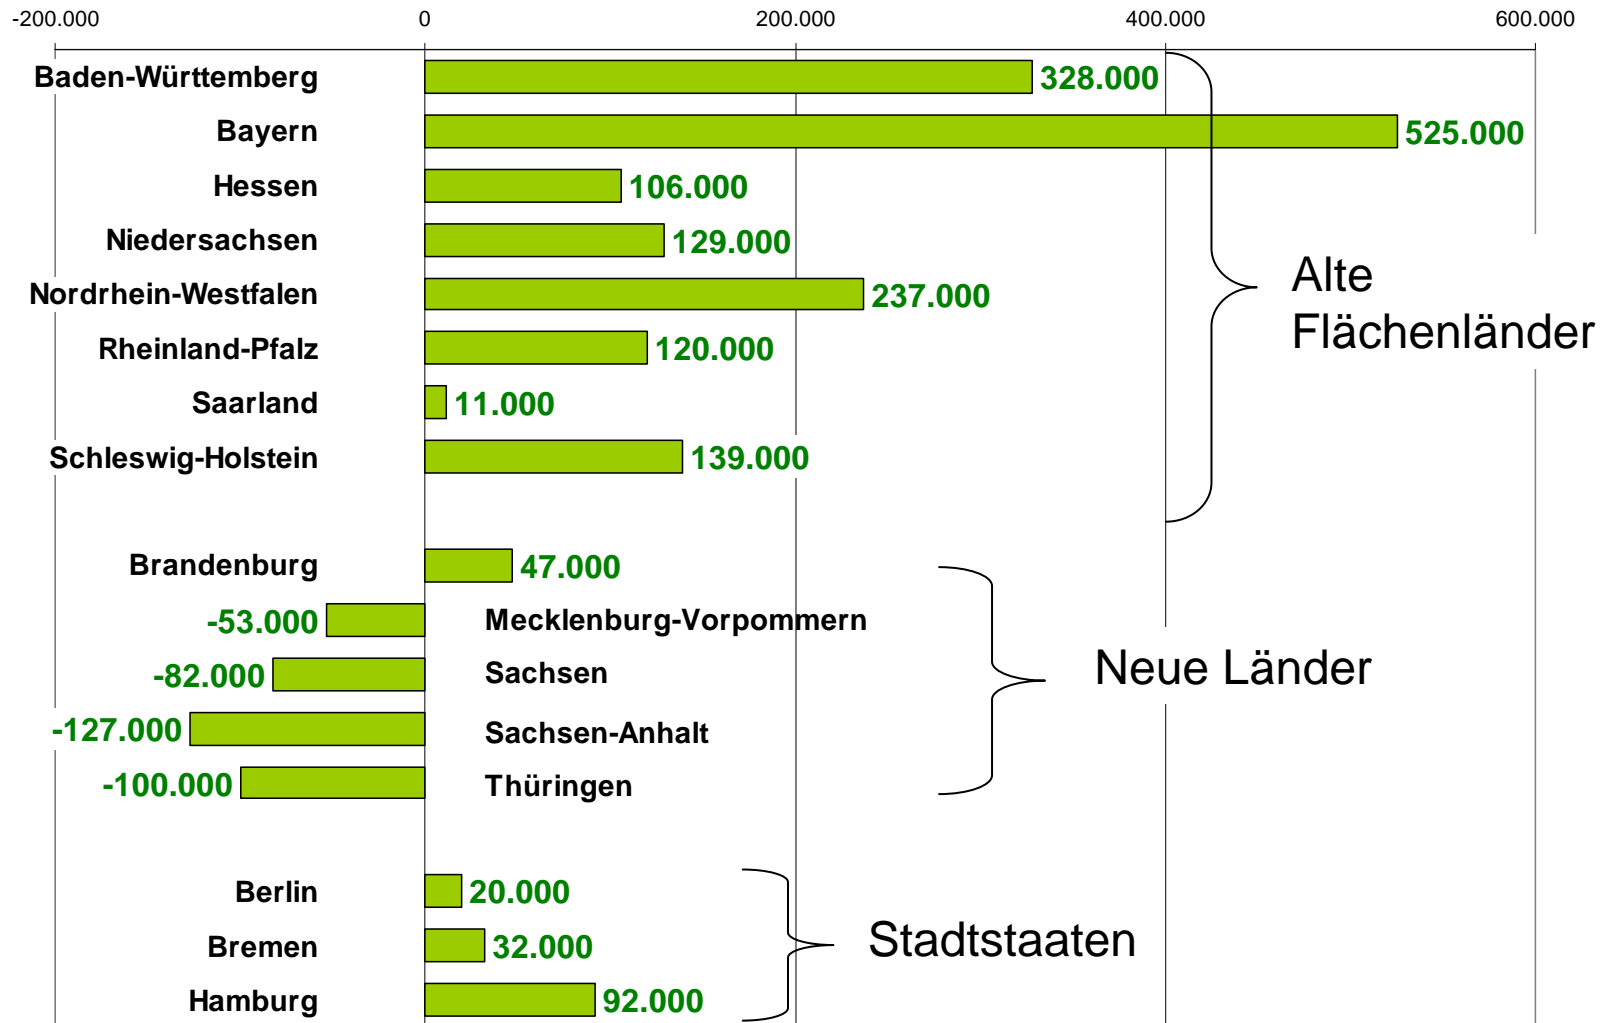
-200.000 0 200.000 400.000 600.000

Baden-Württemberg 328.000
Bayern 525.000
Hessen 106.000
Niedersachsen 129.000
Nordrhein-Westfalen 237.000
Rheinland-Pfalz 120.000
Saarland 11.000
Schleswig-Holstein 139.000

Alte Flächenländer

Brandenburg 47.000
-53.000 Mecklenburg-Vorpommern
-82.000 Sachsen
-127.000 Sachsen-Anhalt
-100.000 Thüringen

Neue Länder

Berlin 20.000
Bremen 32.000
Hamburg 92.000

Stadtstaaten